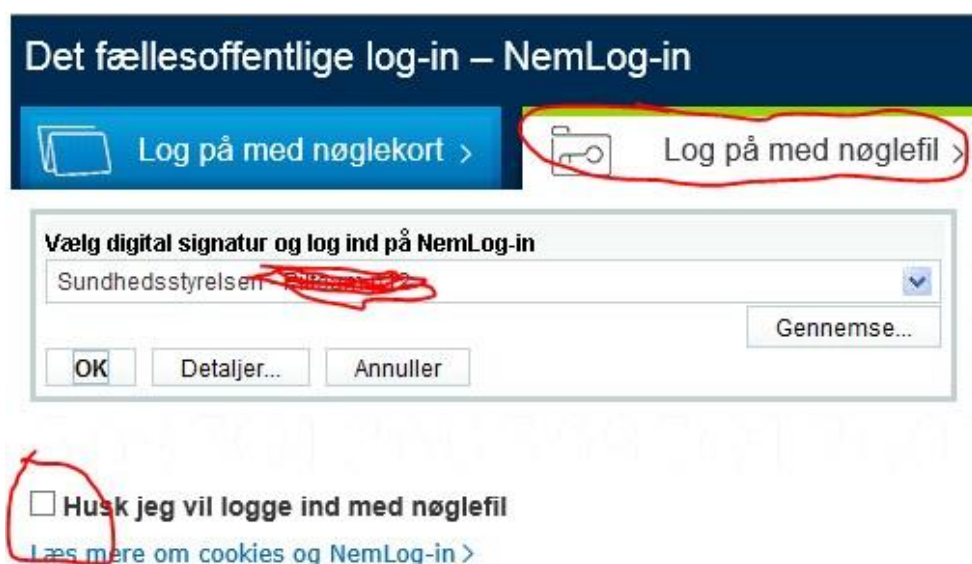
Det fællesoffentlige log-in – NemLog-in

Log på med nøglekort >

Log på med nøglefil >

Vælg digital signatur og log ind på NemLog-in

Sundhedsstyrelsen - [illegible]

Gennemse...

OK

Detaljer...

Annuller

Husk jeg vil logge ind med nøglefil

Læs mere om cookies og NemLog-in >